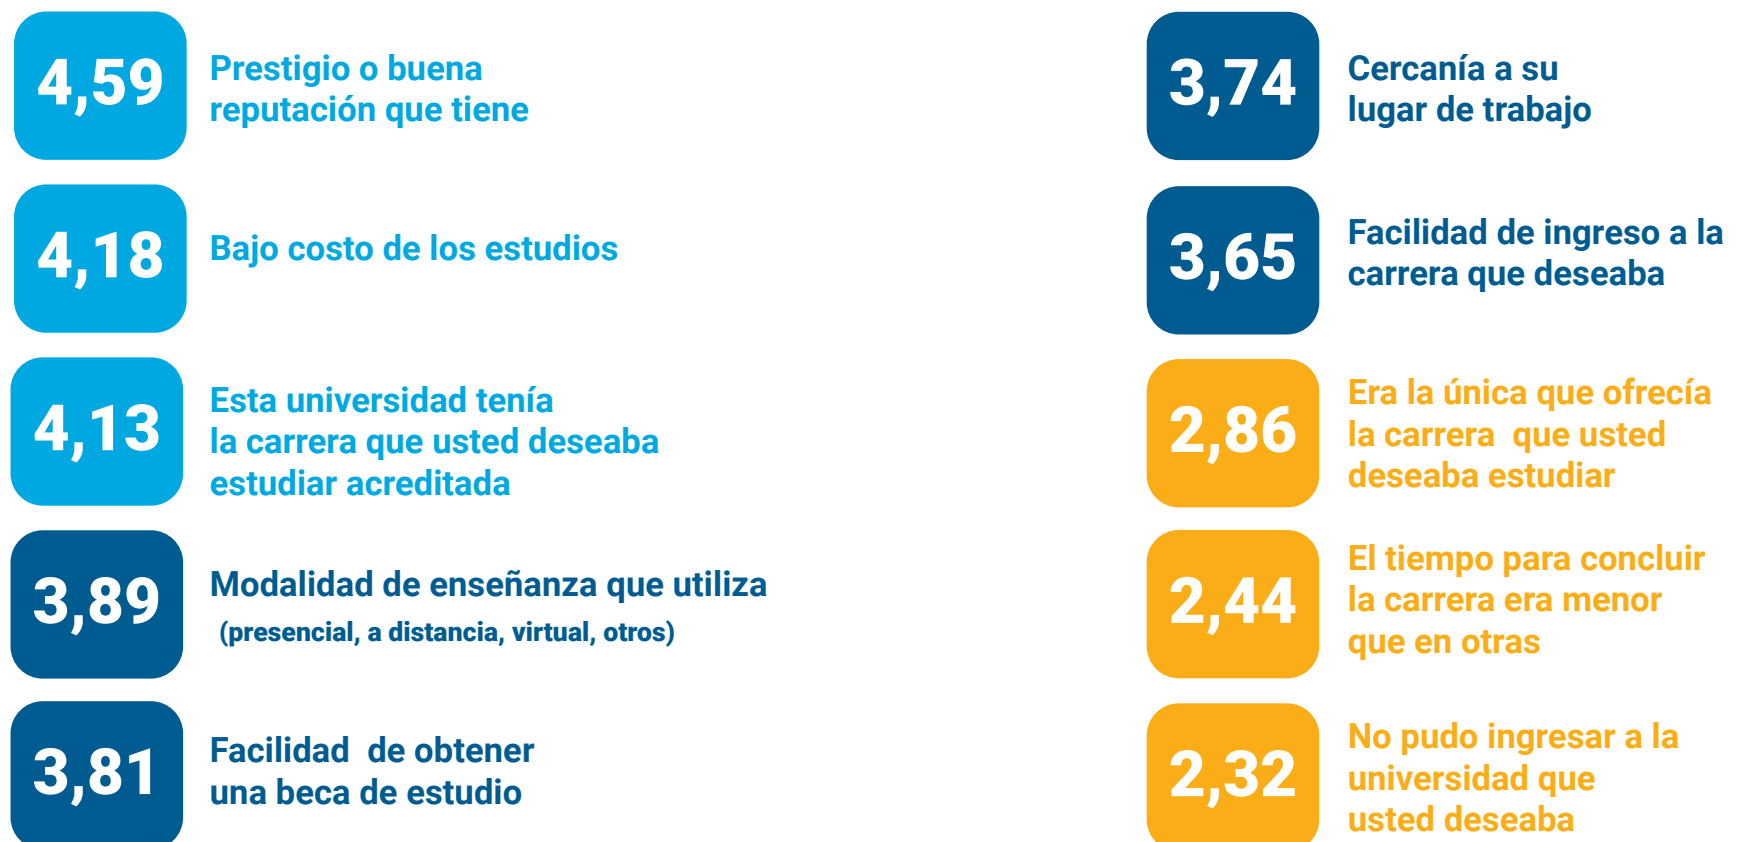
4,59 Prestigio o buena reputación que tiene

4,18 Bajo costo de los estudios

4,13 Esta universidad tenía la carrera que usted deseaba estudiar acreditada

3,89 Modalidad de enseñanza que utiliza (presencial, a distancia, virtual, otros)

3,81 Facilidad de obtener una beca de estudio

3,74 Cercanía a su lugar de trabajo

3,65 Facilidad de ingreso a la carrera que deseaba

2,86 Era la única que ofrecía la carrera que usted deseaba estudiar

2,44 El tiempo para concluir la carrera era menor que en otras

2,32 No pudo ingresar a la universidad que usted deseaba